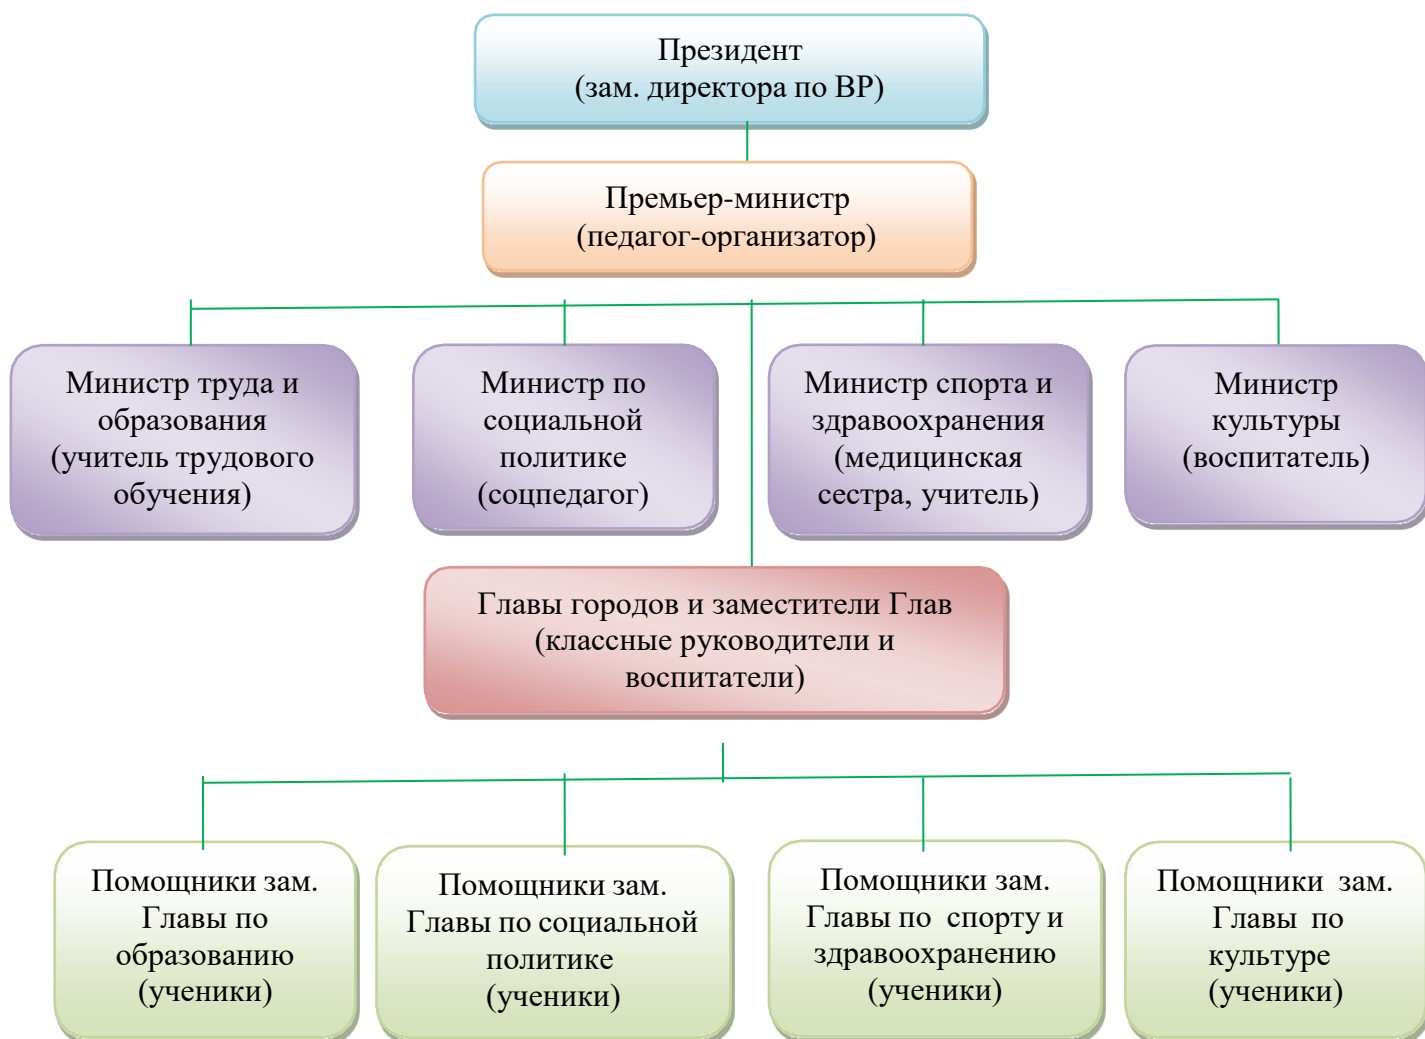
Президент
(зам. директора по ВР)

Премьер-министр
(педагог-организатор)

Министр труда и образования (учитель трудового обучения)

Министр по социальной политике (соцпедагог)

Министр спорта и здравоохранения (медицинская сестра, учитель)

Министр культуры (воспитатель)

Главы городов и заместители Глав (классные руководители и воспитатели)

Помощники зам. Главы по образованию (ученики)

Помощники зам. Главы по социальной политике (ученики)

Помощники зам. Главы по спорту и здравоохранению (ученики)

Помощники зам. Главы по культуре (ученики)